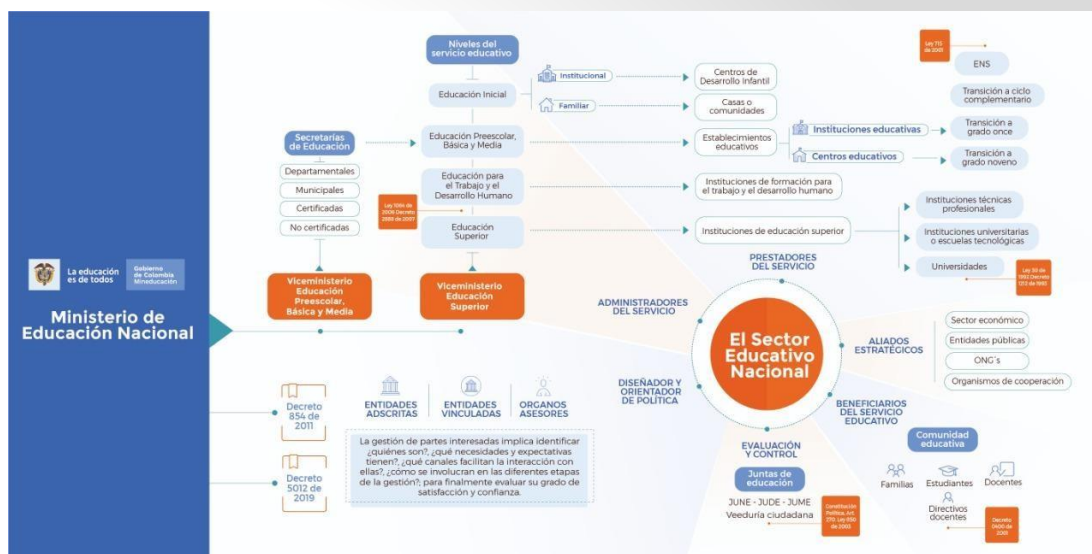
La educación es de todos

Gobierno de Colombia Mineducación

Ministerio de Educación Nacional

Decreto 854 de 2011

Decreto 5012 de 2019

Niveles del servicio educativo

Educación Inicial

Institucional

Familiar

Centros de Desarrollo Infantil

Casas o comunidades

Secretarías de Educación

Departamentales

Municipales

Certificadas

No certificadas

Educación Preescolar, Básica y Media

Establecimientos educativos

Instituciones educativas

Centros educativos

Ley 715 de 2001

ENS

Transición a ciclo complementario

Transición a grado once

Transición a grado noveno

Educación para el Trabajo y el Desarrollo Humano

Ley 1064 de 2006 Decreto 2888 de 2007

Instituciones de formación para el trabajo y el desarrollo humano

Educación Superior

Instituciones de educación superior

Instituciones técnicas profesionales

Instituciones universitarias o escuelas tecnológicas

Universidades

Ley 30 de 1992 Decreto 1212 de 1993

Viceministerio Educación Preescolar, Básica y Media

Viceministerio Educación Superior

PRESTADORES DEL SERVICIO

ADMINISTRADORES DEL SERVICIO

El Sector Educativo Nacional

ALIADOS ESTRATÉGICOS

Sector económico

Entidades públicas

ONG´s

Organismos de cooperación

DISEÑADOR Y ORIENTADOR DE POLÍTICA

BENEFICIARIOS DEL SERVICIO EDUCATIVO

ENTIDADES ADSCRITAS

ENTIDADES VINCULADAS

ORGANOS ASESORES

La gestión de partes interesadas implica identificar ¿quiénes son?, ¿qué necesidades y expectativas tienen?, ¿qué canales facilitan la interacción con ellas?, ¿cómo se involucran en las diferentes etapas de la gestión?; para finalmente evaluar su grado de satisfacción y confianza.

EVALUACIÓN Y CONTROL

Juntas de educación

JUNTE - JUDE - JUME

Veeduría ciudadana

Constitución Política, Art. 270. Ley 850 de 2003

Comunidad educativa

Familias

Estudiantes

Docentes

Directivos docentes

Decreto 2400 de 2001